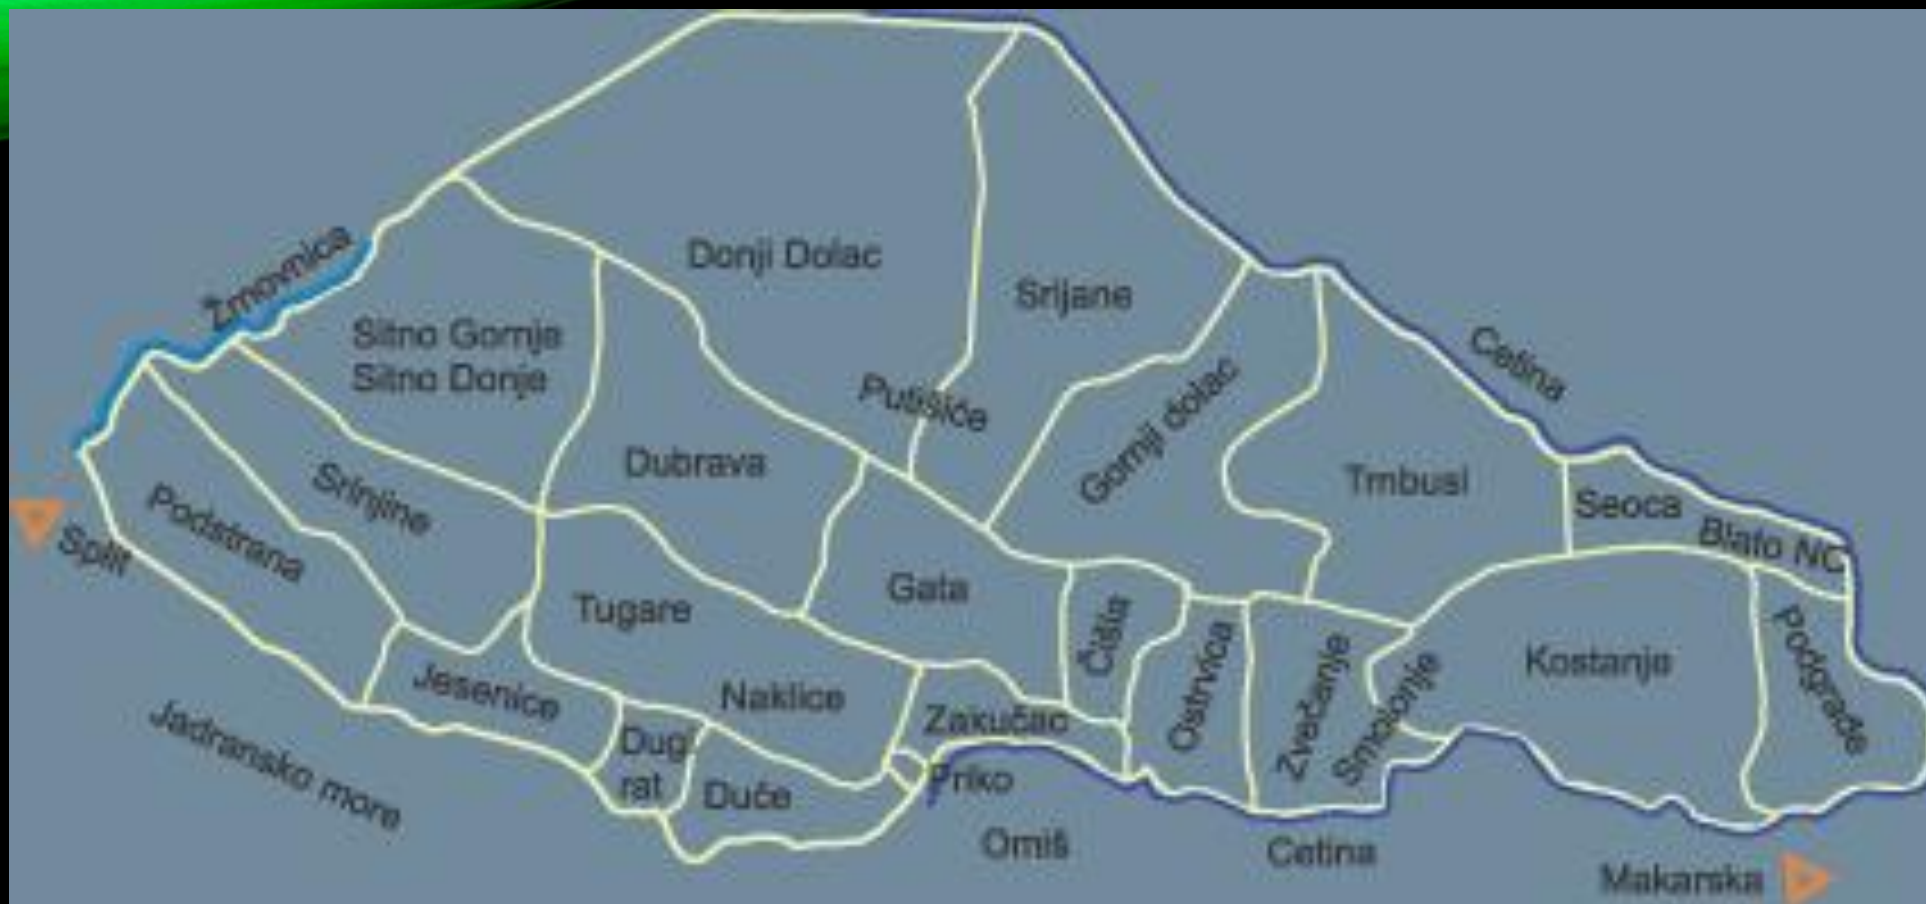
Žrnovnica
Donji Dolac
Srijane
Sitno Gornje
Sitno Donje
Putišiće
Cetina
Gornji dolac
Dubrava
Trnbusi
Srinjine
Seoca
Podstrana
Blato NC
Split
Gata
Tugare
Čišla
Ostrvica
Zvečanje
Kostanje
Podgrađe
Smolonje
Jesenice
Naklice
Zakučac
Dug rat
Jadransko more
Duće
Priko
Omiš
Cetina
Makarska